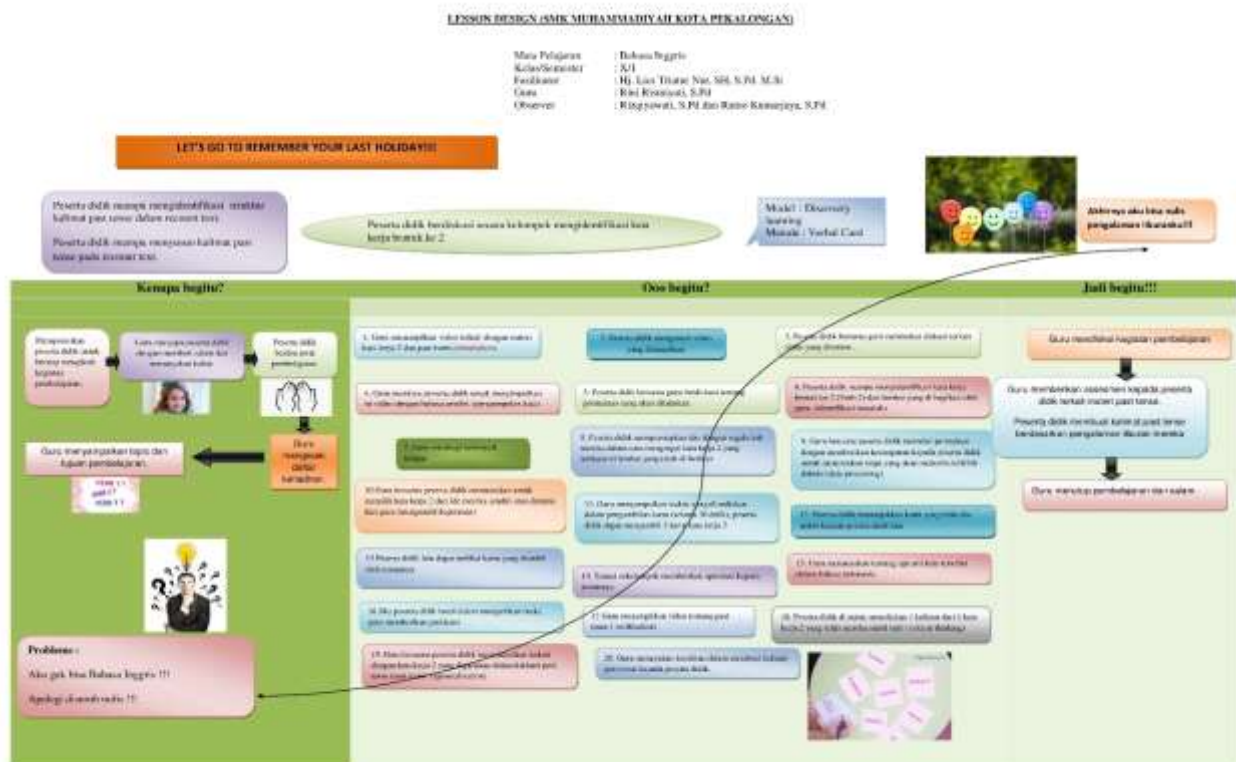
LESSON DESIGN (SMK MUHAMMADIYAH KOTA PEKALONGAN)

Mata Pelajaran : Bahasa Inggris
Kelas/Semester : X/I
Fasilitator : Hj. Lies Tituse Nur, SH, S.Pd, M.Si
Guru : Rini Kusmiati, S.Pd
Observer : Rinayowati, S.Pd dan Ratno Kumarjaya, S.Pd

LET'S GO TO REMEMBER YOUR LAST HOLIDAY!!!

Peserta didik mampu mengidentifikasi struktur kalimat past tense dalam recount text.

Peserta didik mampu menyusun kalimat past tense pada recount text.

Peserta didik berdiskusi secara kelompok mengidentifikasi kata kerja bentuk ke 2

Model : Discovery learning
Metode : Verbal Card

Akhirnya aku bisa nulis pengalaman liburanku!!!

Kenapa begitu?

Ooo begitu?

Jadi begitu!!!

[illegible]

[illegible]

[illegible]

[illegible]

Guru menyampaikan topic dan tujuan pembelajaran.

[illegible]

Problems :

Aku gak bisa Bahasa Inggris !!!

Apalagi disuruh nulis !!!

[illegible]

Guru menutup pembelajaran dan salam